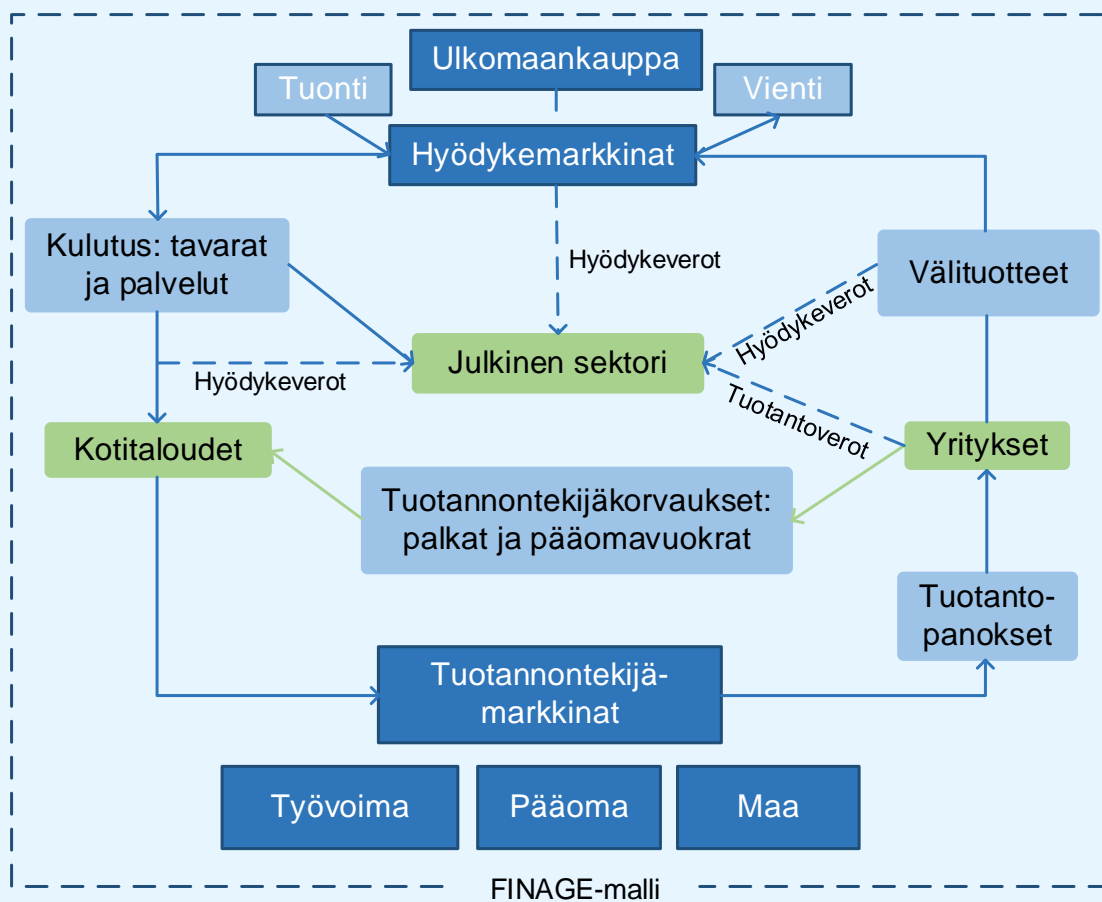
Ulkomaankauppa

Tuonti

Vienti

Hyödykemarkkinat

Kulutus: tavarat ja palvelut

Hyödykeverot

Välituotteet

Hyödykeverot

Julkinen sektori

Hyödykeverot

Tuotantoverot

Kotitaloudet

Yritykset

Tuotannontekijäkorvaukset: palkat ja pääomavuokrat

Tuotantopanokset

Tuotannontekijämarkkinat

Työvoima

Pääoma

Maa

FINAGE-malli